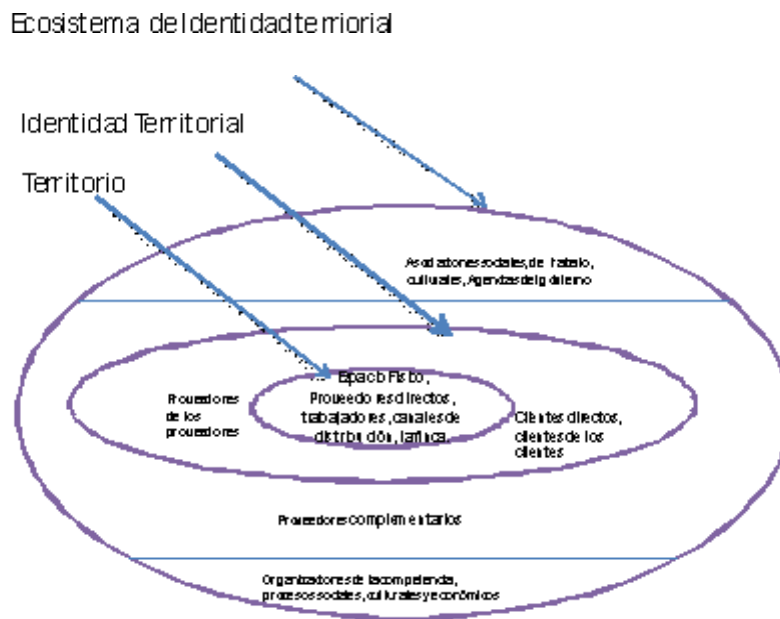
Ecosistema de Identidad terriorial

Identidad Territorial

Territorio

Asociaciones sociales, de trabajo, culturales, Agencias del gobierno

Espacio Físico, Proveedores directos, trabajadores, canales de distribución, la finca.

Proveedores de los proveedores

Clientes directos, clientes de los clientes

Proveedores complementarios

Organizaciones de la competencia, procesos sociales, culturales y económicos